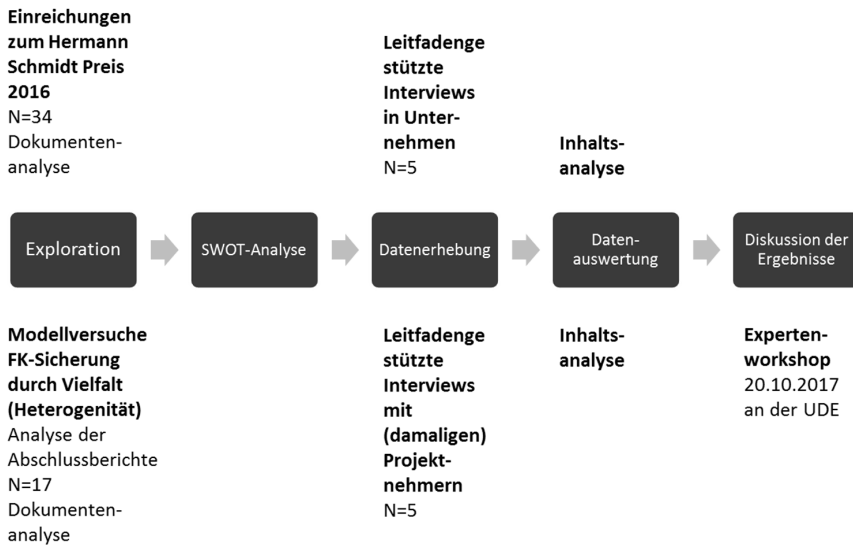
**Einreichungen zum Hermann Schmidt Preis 2016**
N=34
Dokumentenanalyse

**Leitfadengestützte Interviews in Unternehmen**
N=5

**Inhaltsanalyse**

Exploration

SWOT-Analyse

Datenerhebung

Datenauswertung

Diskussion der Ergebnisse

**Modellversuche FK-Sicherung durch Vielfalt (Heterogenität)**
Analyse der Abschlussberichte
N=17
Dokumentenanalyse

**Leitfadengestützte Interviews mit (damaligen) Projektnehmern**
N=5

**Inhaltsanalyse**

**Expertenworkshop**
20.10.2017
an der UDE